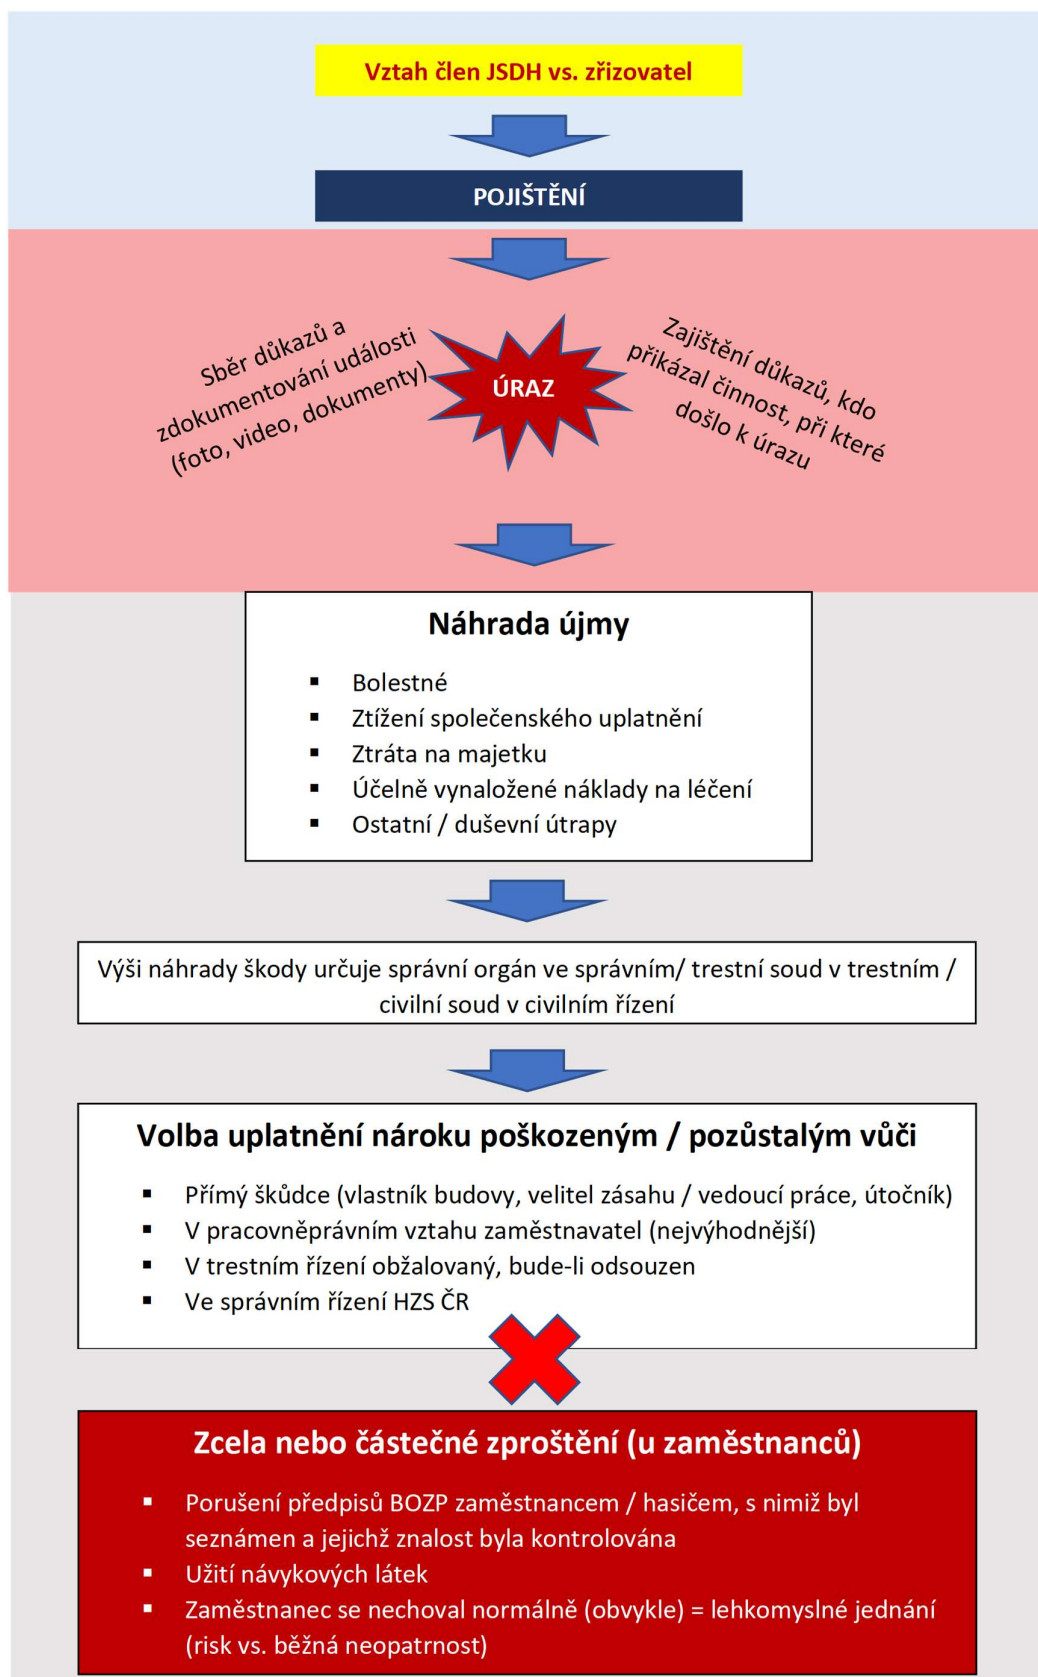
Vztah člen JSDH vs. zřizovatel

POJIŠTĚNÍ

Sběr důkazů a zdokumentování události (foto, video, dokumenty)

ÚRAZ

Zajištění důkazů, kdo přikázal činnost, při které došlo k úrazu

Náhrada újmy

- Bolestné
- Ztížení společenského uplatnění
- Ztráta na majetku
- Účelně vynaložené náklady na léčení
- Ostatní / duševní útrapy

Výši náhrady škody určuje správní orgán ve správním/ trestní soud v trestním / civilní soud v civilním řízení

Volba uplatnění nároku poškozeným / pozůstalým vůči

- Přímý škůdce (vlastník budovy, velitel zásahu / vedoucí práce, útočník)
- V pracovněprávním vztahu zaměstnavatel (nejvýhodnější)
- V trestním řízení obžalovaný, bude-li odsouzen
- Ve správním řízení HZS ČR

Zcela nebo částečné zproštění (u zaměstnanců)

- Porušení předpisů BOZP zaměstnancem / hasičem, s nimiž byl seznámen a jejichž znalost byla kontrolována
- Užití návykových látek
- Zaměstnanec se nechoval normálně (obvykle) = lehkomyslné jednání (risk vs. běžná neopatrnost)